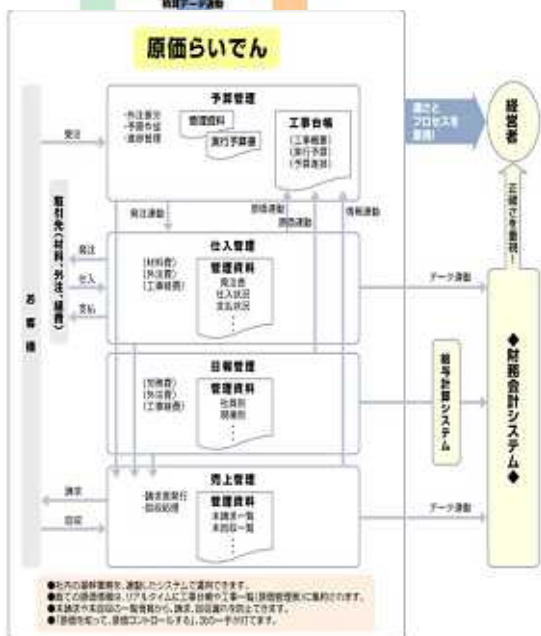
原価らいでん

予算管理

管理資料

実行予算書

工事台帳
(工事概要)
(実行予算)
(予算差額)

経営者

仕入管理
(材料費)
(外注費)
(工事経費)
管理資料
発注書
仕入状況
支払状況

日報管理
(労務費)
(外注費)
(工事経費)
管理資料

売上管理
・請求書発行
・回収処理
管理資料

お客様

受注

取引先(材料・外注・経費)

発注
仕入
支払

請求
回収

発注連動

データ連動

給与計算システム

データ連動

◆財務会計システム◆

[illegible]